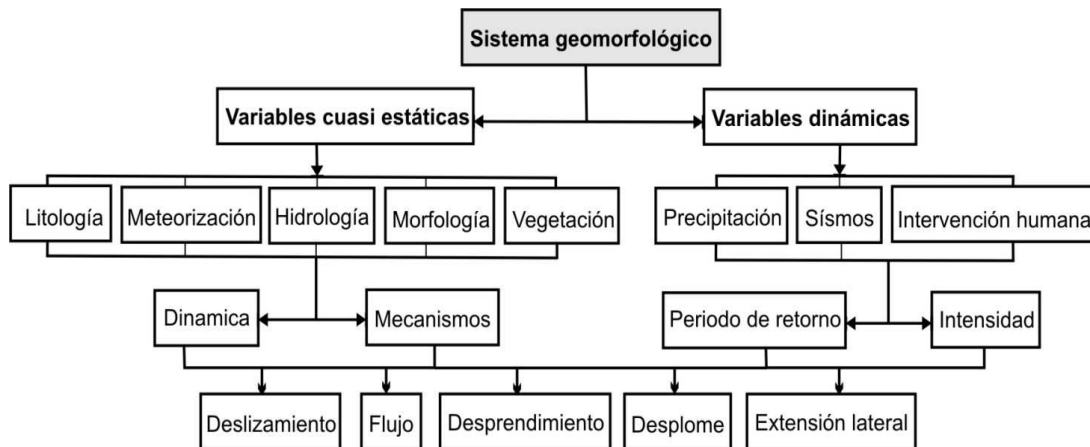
Sistema geomorfológico

Variables cuasi estáticas

Variables dinámicas

Litología

Meteorización

Hidrología

Morfología

Vegetación

Precipitación

Sísmos

Intervención humana

Dinamica

Mecanismos

Periodo de retorno

Intensidad

Deslizamiento

Flujo

Desprendimiento

Desplome

Extensión lateral